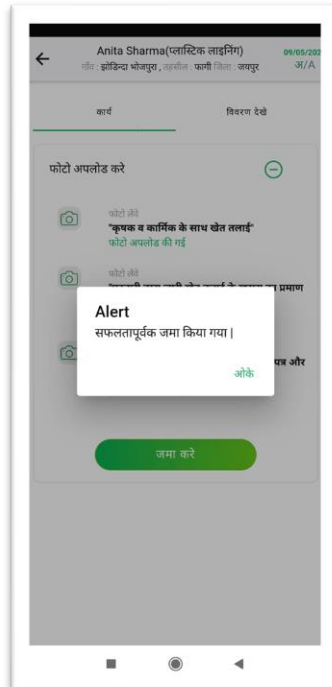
←

Anita Sharma(प्लास्टिक लाइनिंग)
गाँव : झोन्दिया भोजपुरा , तहसील : फागी जिला : जयपुर

09/05/202
अ/A

कार्य

विवरण देखे

फोटो अपलोड करे

फोटो लेवें
"कृषक व कार्मिक के साथ खेत तलाई"
फोटो अपलोड की गई

फोटो लेवें
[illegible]

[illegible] पत्र और

Alert
सफलतापूर्वक जमा किया गया |

ओके

जमा करे